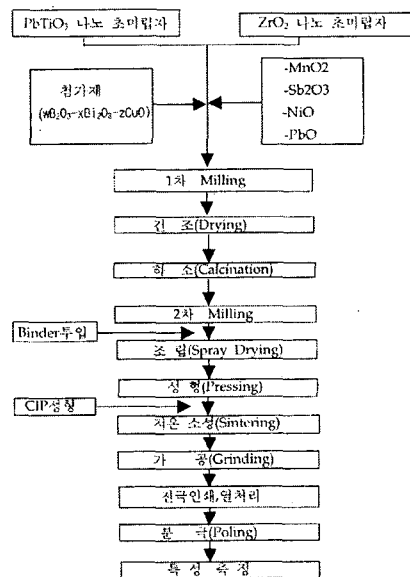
$PbTiO_3$ 나노 초미립자

$ZrO_2$ 나노 초미립자

첨가제 ($wB_2O_3$-$xBi_2O_3$-$zCuO$)

-MnO2
-Sb2O3
-NiO
-PbO

1차 Milling

건 조(Drying)

하 소(Calcination)

2차 Milling

Binder투입

조 립(Spray Drying)

성 형(Pressing)

CIP성형

저온 소성(Sintering)

가 공(Grinding)

전극인쇄,열처리

분 극(Poling)

특 성 측 정